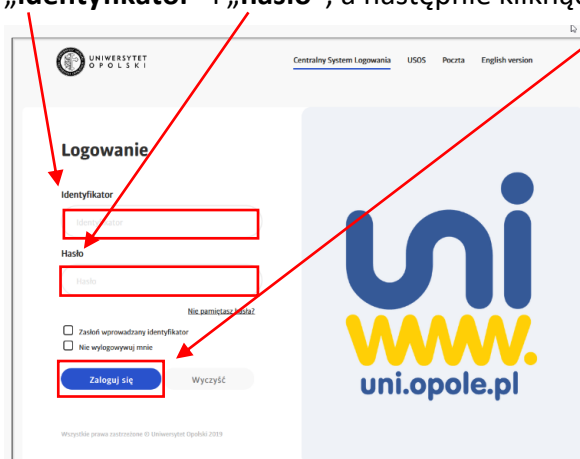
„identyfikator" i „hasło", a następnie kliknąć

UNIWERSYTET OPOLSKI

Centralny System Logowania USOS Poczta English version

Logowanie

Identyfikator

Identyfikator

Hasło

Hasło

Nie pamiętasz hasła?

Zasłoń wprowadzany identyfikator

Nie wylogowywuj mnie

Zaloguj się

Wyczyść

Wszystkie prawa zastrzeżone © Uniwersytet Opolski 2019

uni

www.

uni.opole.pl